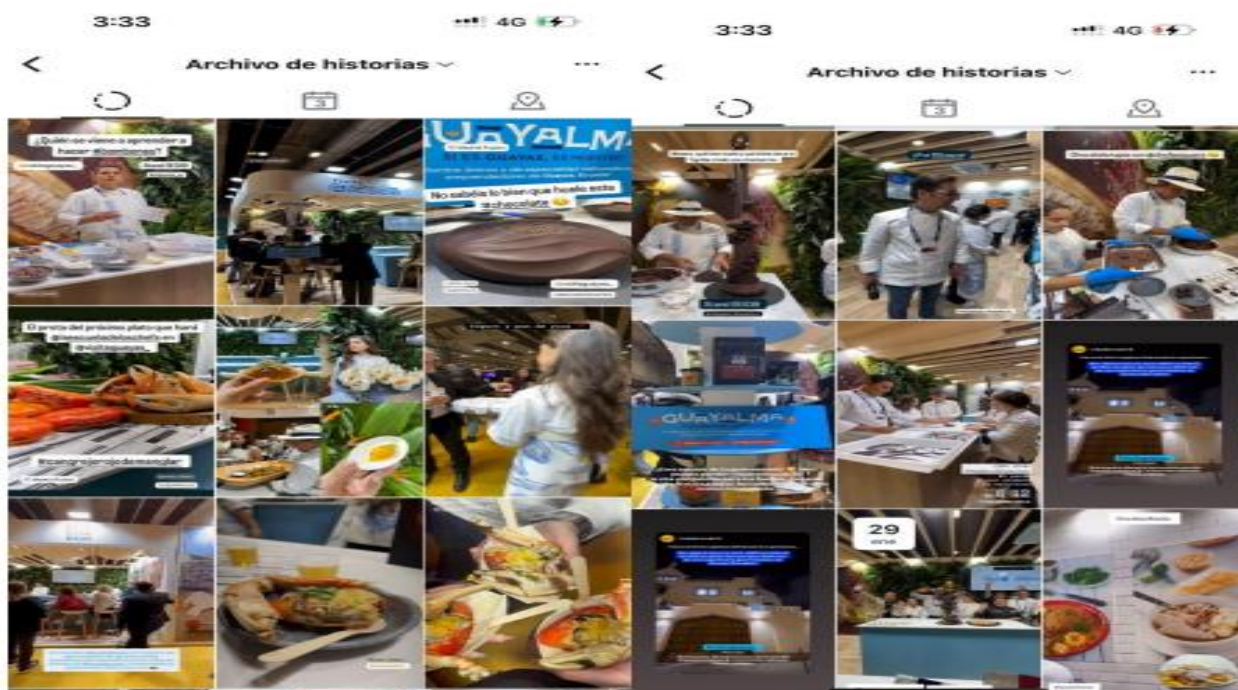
3:33
4G
<
Archivo de historias
...

¿Quién se viene a aprender a hacer #bolón?
GUAYALMA
SI ES GUAYAS, ES MEJOR
No sabía lo bien que huele esto a chocolate
El precio del próximo plato que hará
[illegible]
Tejiendo a paso de crack
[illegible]

3:33
4G
<
Archivo de historias
...

GUAYALMA
29
ene